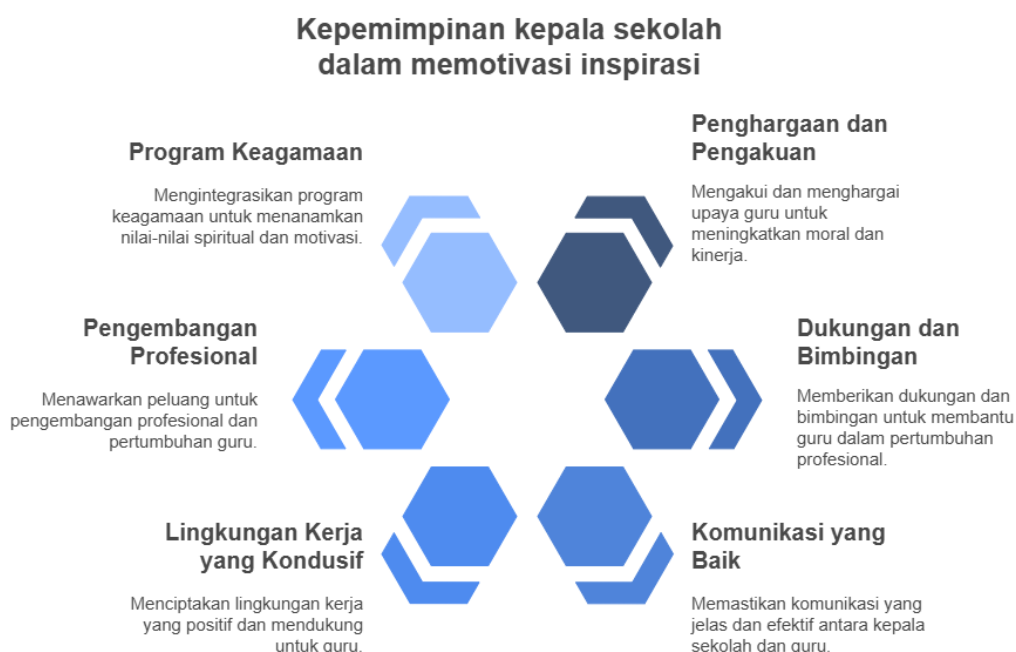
Kepemimpinan kepala sekolah dalam memotivasi inspirasi

Program Keagamaan

Mengintegrasikan program keagamaan untuk menanamkan nilai-nilai spiritual dan motivasi.

Penghargaan dan Pengakuan

Mengakui dan menghargai upaya guru untuk meningkatkan moral dan kinerja.

Pengembangan Profesional

Menawarkan peluang untuk pengembangan profesional dan pertumbuhan guru.

Dukungan dan Bimbingan

Memberikan dukungan dan bimbingan untuk membantu guru dalam pertumbuhan profesional.

Lingkungan Kerja yang Kondusif

Menciptakan lingkungan kerja yang positif dan mendukung untuk guru.

Komunikasi yang Baik

Memastikan komunikasi yang jelas dan efektif antara kepala sekolah dan guru.